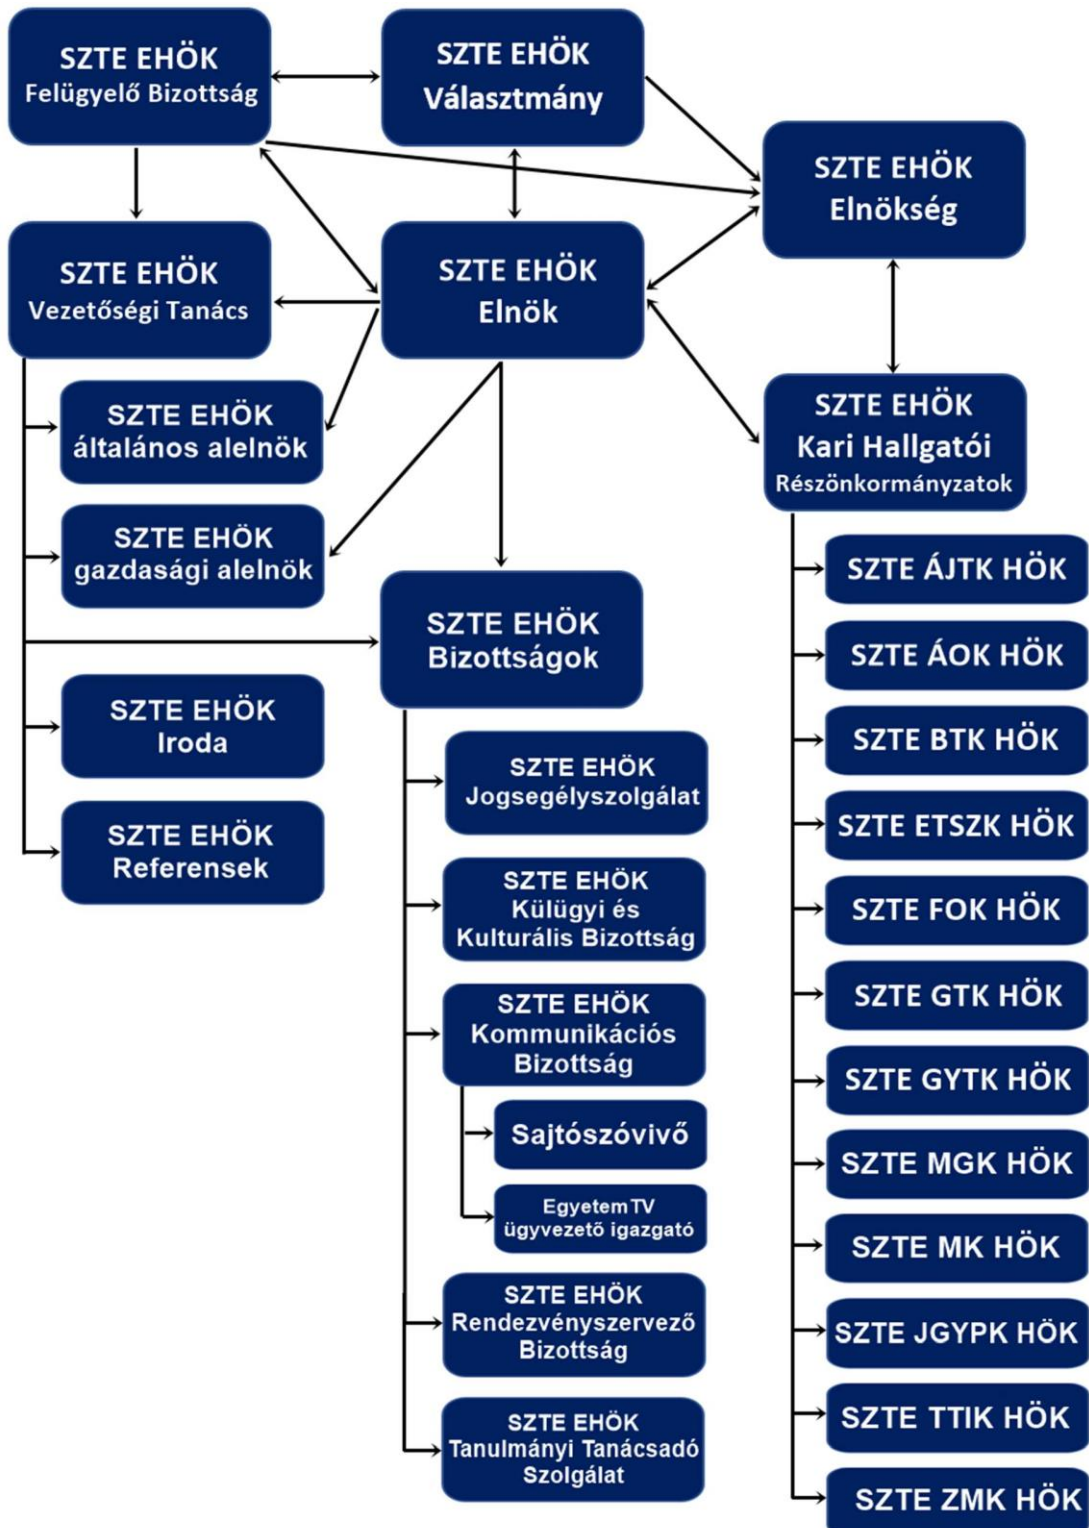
SZTE EHÖK
Felügyelő Bizottság

SZTE EHÖK
Választmány

SZTE EHÖK
Elnökség

SZTE EHÖK
Vezetőségi Tanács

SZTE EHÖK
Elnök

SZTE EHÖK
általános alelnök

SZTE EHÖK
gazdasági alelnök

SZTE EHÖK
Kari Hallgatói
Részönkormányzatok

SZTE ÁJTK HÖK

SZTE ÁOK HÖK

SZTE BTK HÖK

SZTE ETSZK HÖK

SZTE FOK HÖK

SZTE GTK HÖK

SZTE GYTK HÖK

SZTE MGK HÖK

SZTE MK HÖK

SZTE JGYPK HÖK

SZTE TTIK HÖK

SZTE ZMK HÖK

SZTE EHÖK
Bizottságok

SZTE EHÖK
Iroda

SZTE EHÖK
Referensek

SZTE EHÖK
Jogsegélyszolgálat

SZTE EHÖK
Külügyi és
Kulturális Bizottság

SZTE EHÖK
Kommunikációs
Bizottság

Sajtószóvivő

EgyetemTV
ügyvezető igazgató

SZTE EHÖK
Rendezvényszervező
Bizottság

SZTE EHÖK
Tanulmányi Tanácsadó
Szolgálat